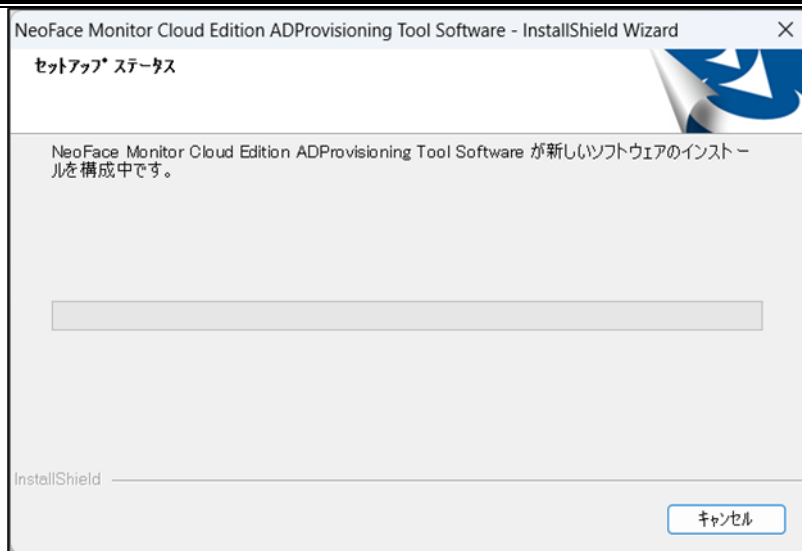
NeoFace Monitor Cloud Edition ADProvisioning Tool Software - InstallShield Wizard
×

セットアップ ステータス

NeoFace Monitor Cloud Edition ADProvisioning Tool Software が新しいソフトウェアのインストールを構成中です。

InstallShield

キャンセル